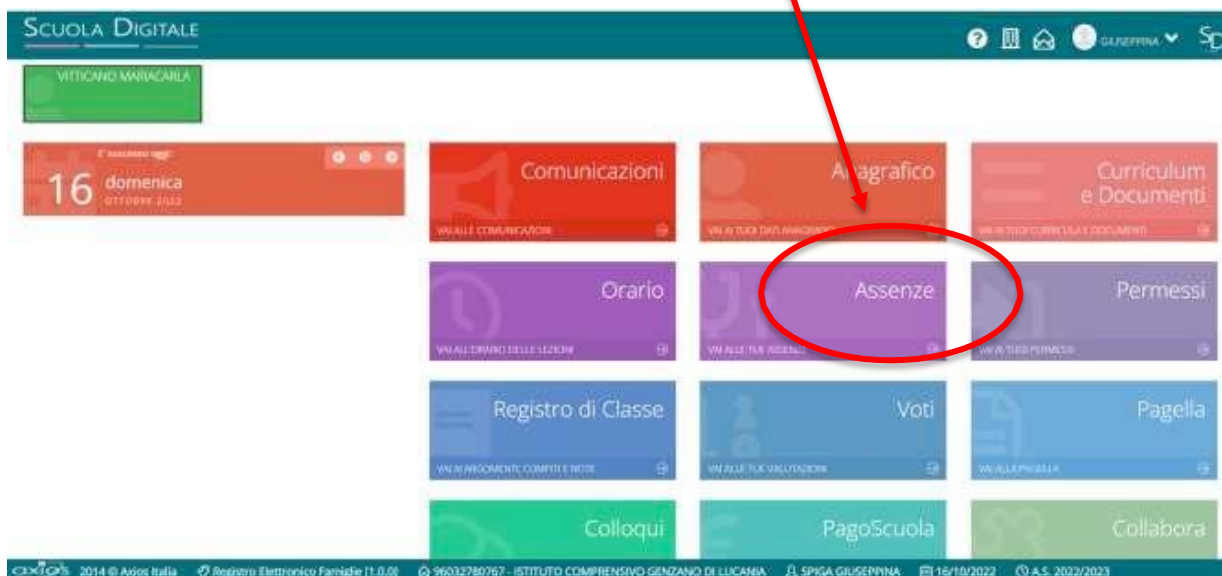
SCUOLA DIGITALE

GIUSEPPINA

VITTICANO MARIACARLA

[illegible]

16 domenica
OTTOBRE 2022

Comunicazioni
VAI ALLE COMUNICAZIONI

Anagrafico
VAI AI TUOI DATI ANAGRAFICI

Curriculum e Documenti
VAI AI TUOI CURRICULA E DOCUMENTI

Orario
VAI ALL'ORARIO DELLE LEZIONI

Assenze
VAI ALLE TUE ASSENZE

Permessi
VAI AI TUOI PERMESSI

Registro di Classe
VAI AI ARGOMENTI COMPITI E NOTE

Voti
VAI ALLE TUE VALUTAZIONI

Pagella
VAI ALLA PAGELLA

Colloqui

PagoScuola

Collabora

axios 2014 © Axios Italia   Registro Elettronico Famiglie [1.0.0]   96032780767 - ISTITUTO COMPRENSIVO GENZANO DI LUCANIA   SPIGA GIUSEPPINA   16/10/2022   A.S. 2022/2023